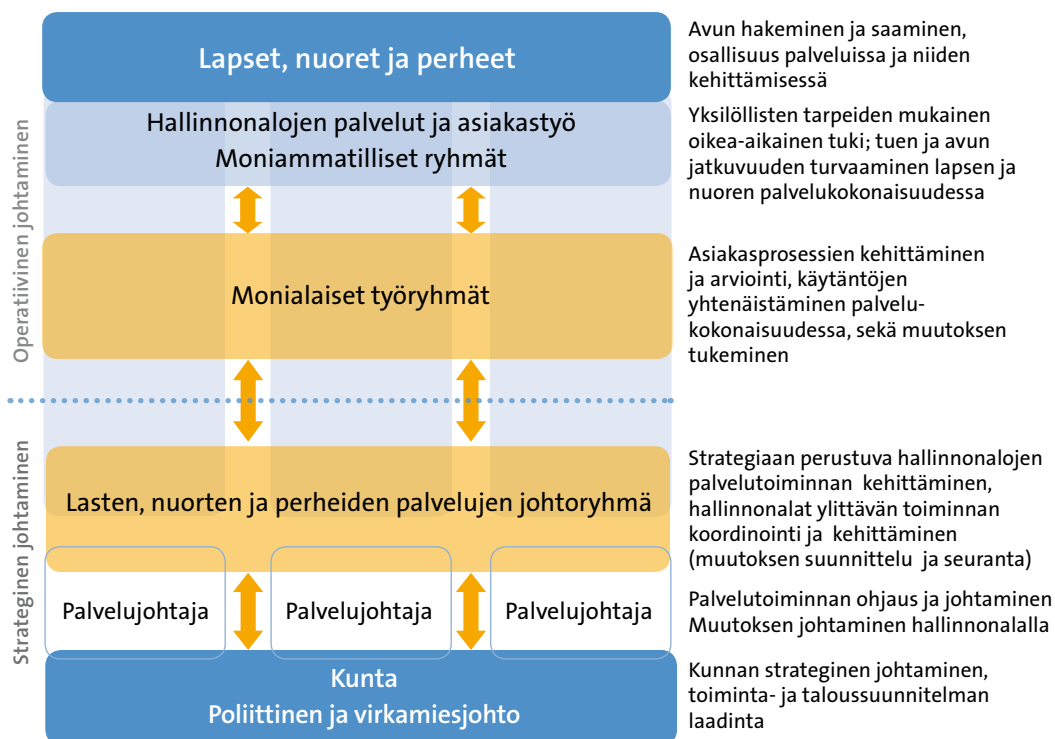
Operatiivinen johtaminen

Strateginen johtaminen

Lapset, nuoret ja perheet

Avun hakeminen ja saaminen, osallisuus palveluissa ja niiden kehittämisessä

Hallinnonalojen palvelut ja asiakastyö
Moniammatilliset ryhmät

Yksilöllisten tarpeiden mukainen oikea-aikainen tuki; tuen ja avun jatkuvuuden turvaaminen lapsen ja nuoren palvelukokonaisuudessa

Monialaiset työryhmät

Asiakasprosessien kehittäminen ja arviointi, käytäntöjen yhtenäistäminen palvelukokonaisuudessa, sekä muutoksen tukeminen

Lasten, nuorten ja perheiden palvelujen johtoryhmä

Strategiaan perustuva hallinnonalojen palvelutoiminnan kehittäminen, hallinnonalat ylittävän toiminnan koordinointi ja kehittäminen (muutoksen suunnittelu ja seuranta)

Palvelujohtaja

Palvelujohtaja

Palvelujohtaja

Palvelutoiminnan ohjaus ja johtaminen
Muutoksen johtaminen hallinnonalalla

Kunta
Poliittinen ja virkamiesjohto

Kunnan strateginen johtaminen, toiminta- ja taloussuunnitelman laadinta